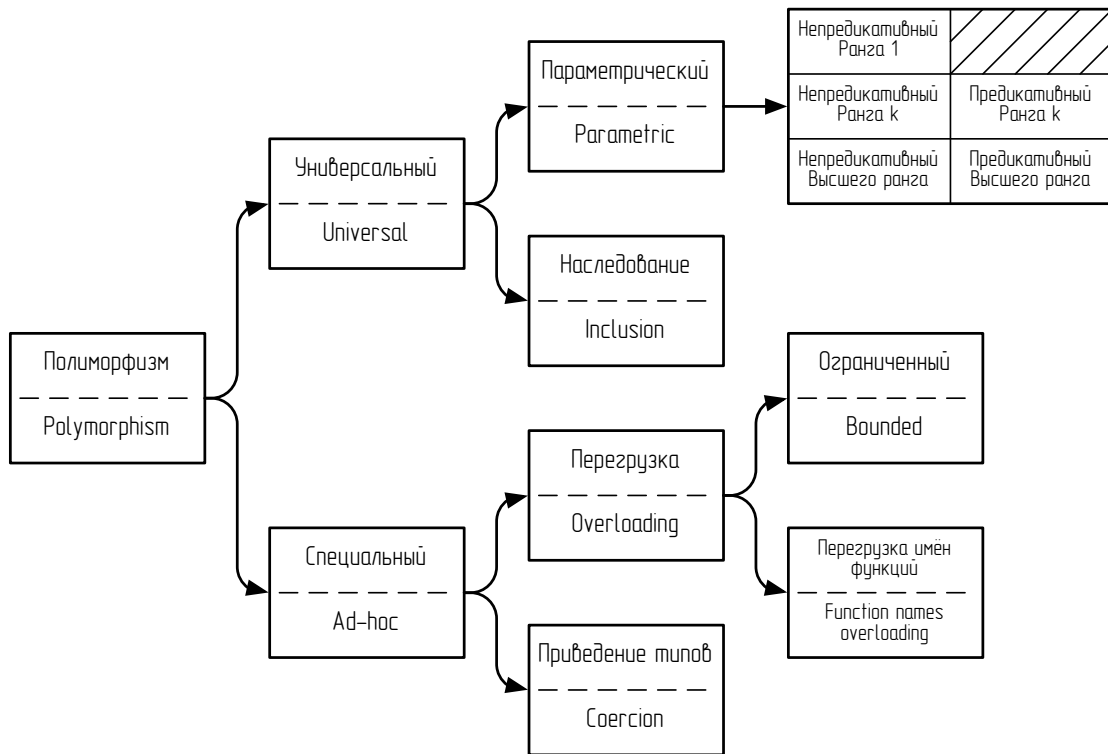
Полиморфизм

Polymorphism

Универсальный

Universal

Параметрический

Parametric

| Непредикативный Ранга 1 | |
|---|---|
| Непредикативный Ранга k | Предикативный Ранга k |
| Непредикативный Высшего ранга | Предикативный Высшего ранга |

Наследование

Inclusion

Специальный

Ad-hoc

Перегрузка

Overloading

Ограниченный

Bounded

Перегрузка имён функций

Function names overloading

Приведение типов

Coercion